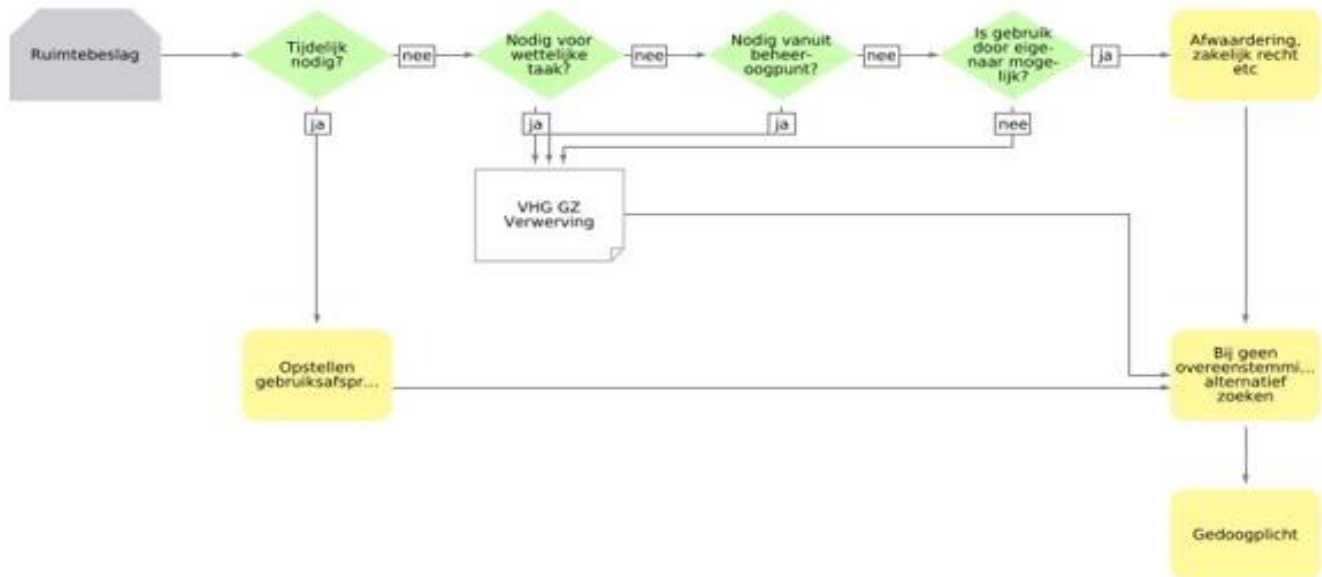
Ruimtebeslag

Tijdelijk nodig?

nee

Nodig voor wettelijke taak?

nee

Nodig vanuit beheeroogpunt?

nee

Is gebruik door eigenaar mogelijk?

ja

Afwaardering, zakelijk recht etc

ja

ja

ja

nee

VHG GZ Verwerving

Opstellen gebruiksafspr...

Bij geen overeenstemmi... alternatief zoeken

Gedoogplicht